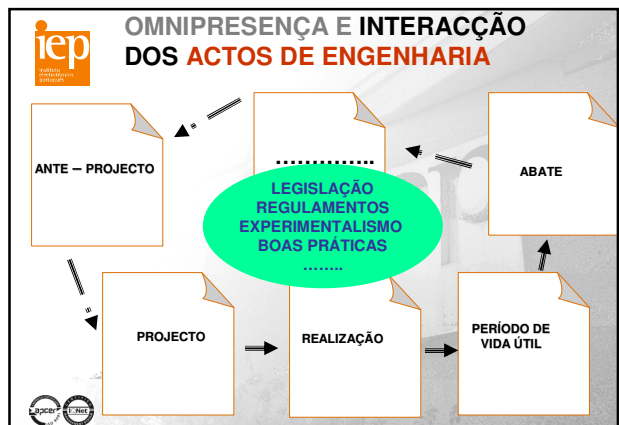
iep

OMNIPRESENÇA E INTERACÇÃO DOS ACTOS DE ENGENHARIA

ANTE – PROJECTO

…………..

ABATE

LEGISLAÇÃO
REGULAMENTOS
EXPERIMENTALISMO
BOAS PRÁTICAS
……..

PROJECTO

REALIZAÇÃO

PERÍODO DE VIDA ÚTIL

apcer IQNet